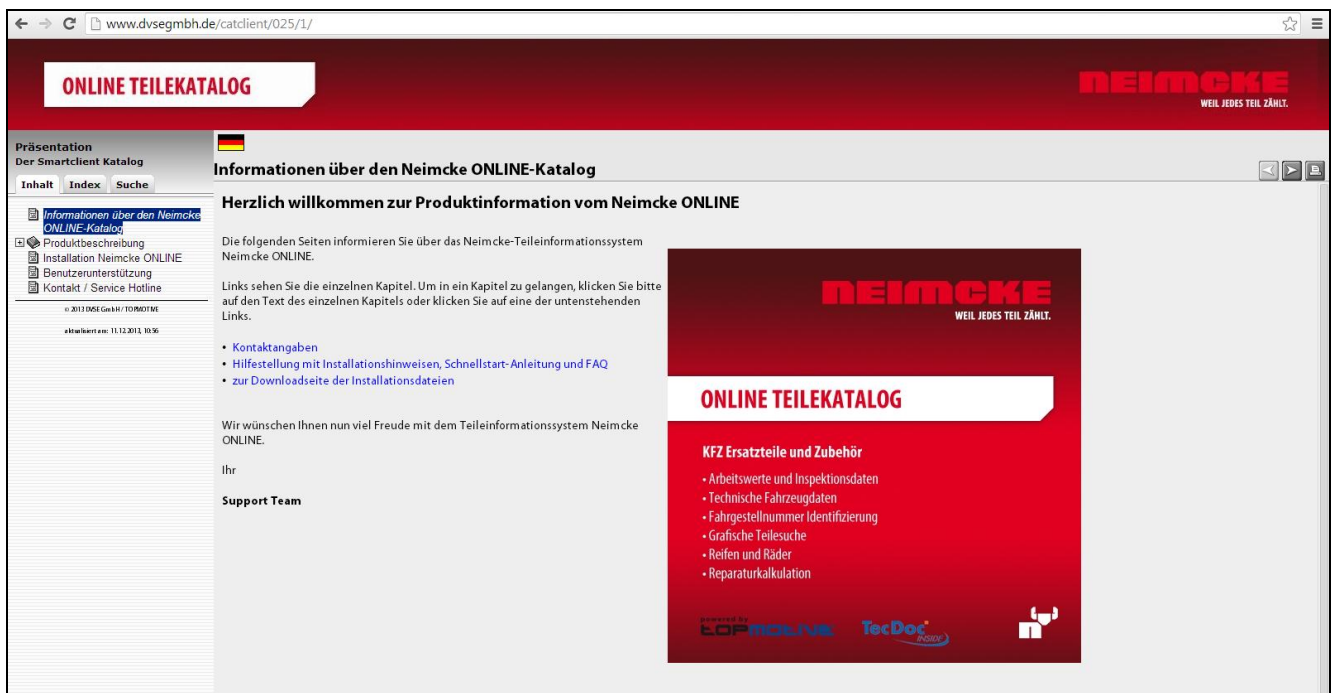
www.dvsegmbh.de/catclient/025/1/

ONLINE TEILEKATALOG

NEIMCKE
WEIL JEDES TEIL ZÄHLT.

Präsentation
Der Smartclient Katalog

Inhalt Index Suche

Informationen über den Neimcke ONLINE-Katalog
Produktbeschreibung
Installation Neimcke ONLINE
Benutzerunterstützung
Kontakt / Service Hotline

© 2013 DVSE GmbH / TOPMOTIVE

aktualisiert am: 11.12.2013, 10:56

Informationen über den Neimcke ONLINE-Katalog

Herzlich willkommen zur Produktinformation vom Neimcke ONLINE

Die folgenden Seiten informieren Sie über das Neimcke-Teileinformationssystem Neimcke ONLINE.

Links sehen Sie die einzelnen Kapitel. Um in ein Kapitel zu gelangen, klicken Sie bitte auf den Text des einzelnen Kapitels oder klicken Sie auf eine der untenstehenden Links.

• Kontaktangaben
• Hilfestellung mit Installationshinweisen, Schnellstart-Anleitung und FAQ
• zur Downloadseite der Installationsdateien

Wir wünschen Ihnen nun viel Freude mit dem Teileinformationssystem Neimcke ONLINE.

Ihr

Support Team

NEIMCKE
WEIL JEDES TEIL ZÄHLT.

ONLINE TEILEKATALOG

KFZ Ersatzteile und Zubehör
• Arbeitswerte und Inspektionsdaten
• Technische Fahrzeugdaten
• Fahrgestellnummer Identifizierung
• Grafische Teilesuche
• Reifen und Räder
• Reparaturkalkulation

powered by TOPMOTIVE
TecDoc INSIDE